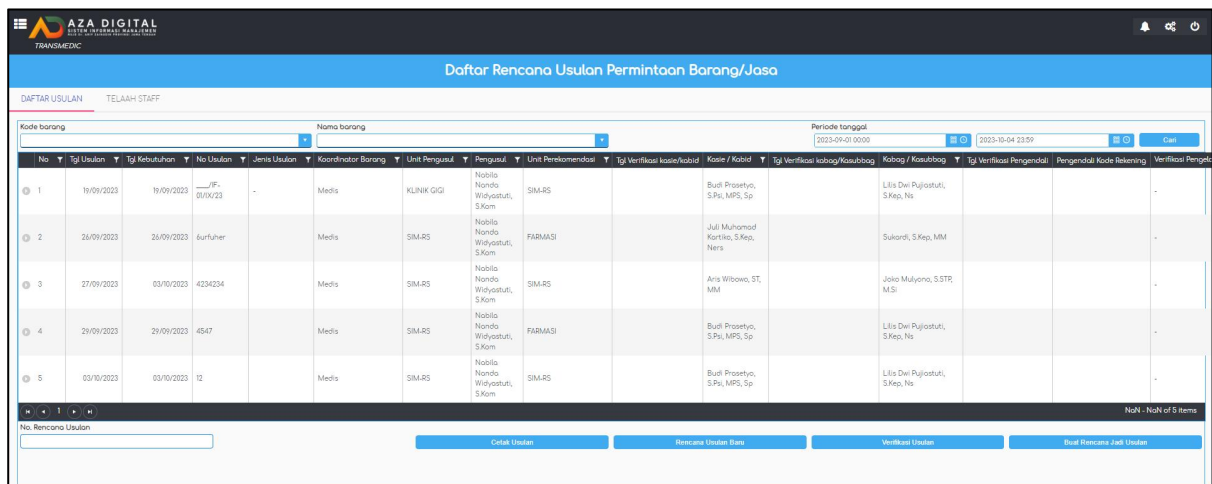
AZA DIGITAL
SISTEM INFORMASI MANAJEMEN
TRANSMEDIC

Daftar Rencana Usulan Permintaan Barang/Jasa

DAFTAR USULAN TELAAH STAFF

Kode barang
Nama barang
Periode tanggal
2023-09-01 00:00
2023-10-04 23:59
Cari

| No | Tgl Usulan | Tgl. Kebutuhan | No Usulan | Jenis Usulan | Koordinator Barang | Unit Pengusul | Pengusul | Unit Perekomendasi | Tgl Verifikasi kasie/kabid | Kasie / Kabid | Tgl Verifikasi kabag/Kasubbag | Kabag / Kasubbag | Tgl Verifikasi Pengendali | Pengendali Kode Rekening | Verifikasi Pengenda |
|---|---|---|---|---|---|---|---|---|---|---|---|---|---|---|---|
| 1 | 19/09/2023 | 19/09/2023 | ___/IF-01/IX/23 | - | Medis | KLINIK GIGI | Nabila Nanda Widyastuti, S.Kom | SIM-RS | | Budi Prasetyo, S.Psi, MPS, Sp | | Lilis Dwi Pujiastuti, S.Kep, Ns | | | - |
| 2 | 26/09/2023 | 26/09/2023 | 6urfuher | | Medis | SIM-RS | Nabila Nanda Widyastuti, S.Kom | FARMASI | | Juli Muhamad Kartiko, S.Kep, Ners | | Sukardi, S.Kep, MM | | | - |
| 3 | 27/09/2023 | 03/10/2023 | 4234234 | | Medis | SIM-RS | Nabila Nanda Widyastuti, S.Kom | SIM-RS | | Aris Wibowo, ST, MM | | Joko Mulyono, S.STP, M.Si | | | - |
| 4 | 29/09/2023 | 29/09/2023 | 4547 | | Medis | SIM-RS | Nabila Nanda Widyastuti, S.Kom | FARMASI | | Budi Prasetyo, S.Psi, MPS, Sp | | Lilis Dwi Pujiastuti, S.Kep, Ns | | | - |
| 5 | 03/10/2023 | 03/10/2023 | 12 | | Medis | SIM-RS | Nabila Nanda Widyastuti, S.Kom | SIM-RS | | Budi Prasetyo, S.Psi, MPS, Sp | | Lilis Dwi Pujiastuti, S.Kep, Ns | | | - |

1
NaN - NaN of 5 items

No. Rencana Usulan

Cetak Usulan
Rencana Usulan Baru
Verifikasi Usulan
Buat Rencana Jadi Usulan